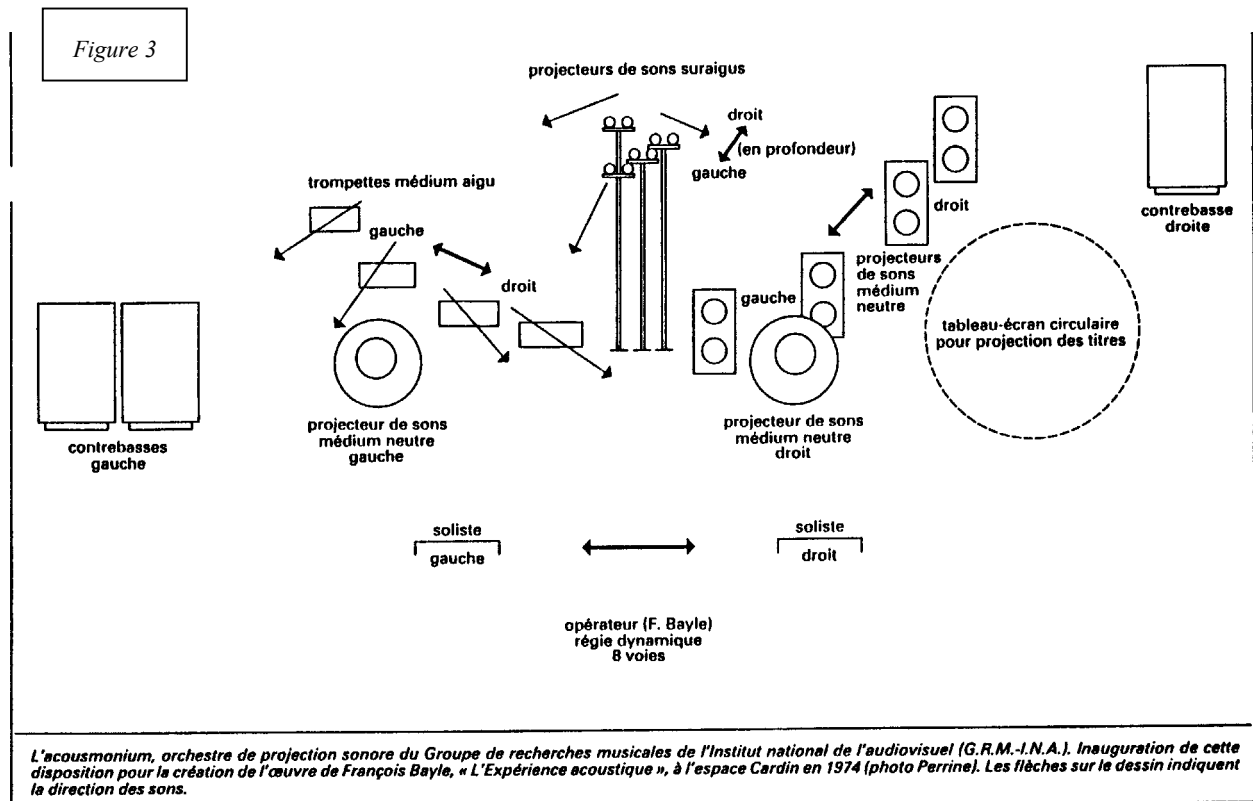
Figure 3

projecteurs de sons suraigus

droit
(en profondeur)
gauche

trompettes médium aigu

gauche

droit

droit

projecteurs de sons médium neutre

gauche

contrebasse droite

tableau-écran circulaire pour projection des titres

contrebasses gauche

projecteur de sons médium neutre gauche

projecteur de sons médium neutre droit

soliste
gauche

soliste
droit

opérateur (F. Bayle)
régie dynamique
8 voies

L'acousmonium, orchestre de projection sonore du Groupe de recherches musicales de l'Institut national de l'audiovisuel (G.R.M.-I.N.A.). Inauguration de cette disposition pour la création de l'œuvre de François Bayle, « L'Expérience acoustique », à l'espace Cardin en 1974 (photo Perrine). Les flèches sur le dessin indiquent la direction des sons.